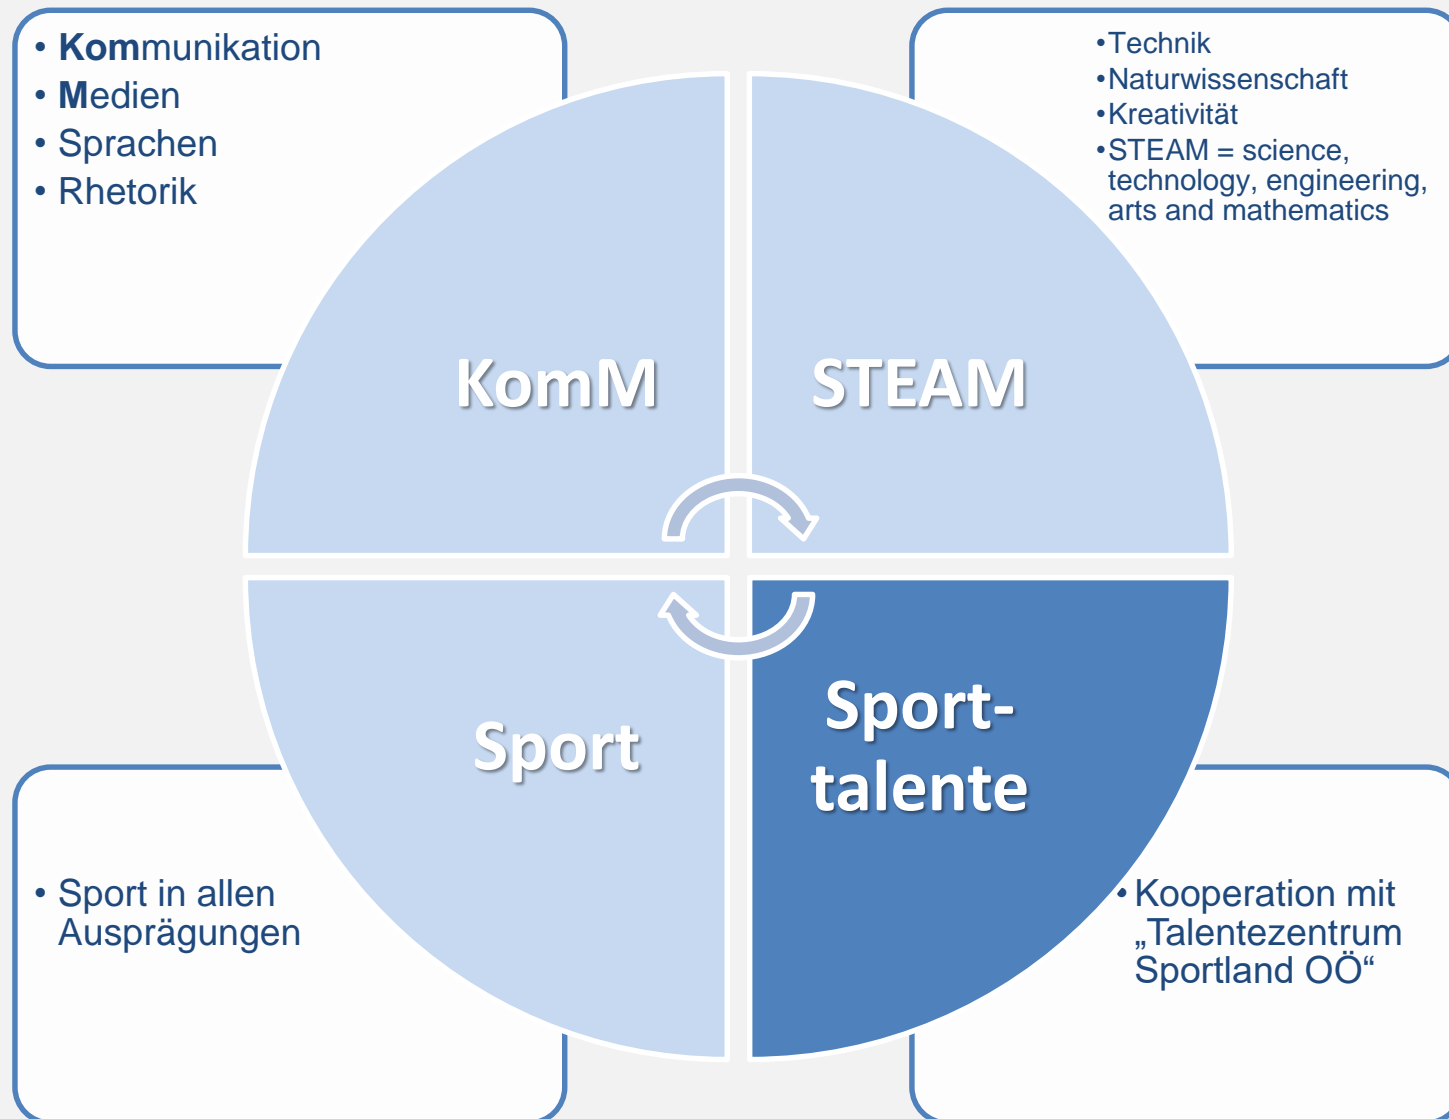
• **Kom**munikation
• **M**edien
• Sprachen
• Rhetorik

•Technik
•Naturwissenschaft
•Kreativität
•STEAM = science, technology, engineering, arts and mathematics

KomM

STEAM

Sport

Sport-talente

• Sport in allen Ausprägungen

• Kooperation mit „Talentezentrum Sportland OÖ“